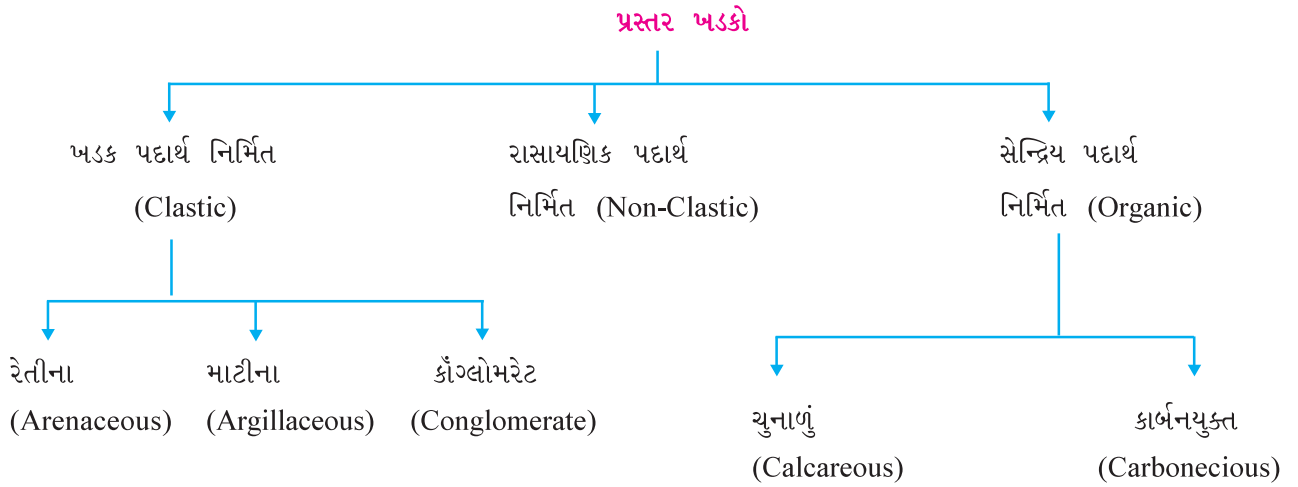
પ્રસ્તર ખડકો

ખડક પદાર્થ નિર્મિત
(Clastic)

રાસાયણિક પદાર્થ
નિર્મિત (Non-Clastic)

સેન્દ્રિય પદાર્થ
નિર્મિત (Organic)

રેતીના
(Arenaceous)

માટીના
(Argillaceous)

કૉંગ્લોમરેટ
(Conglomerate)

ચુનાળું
(Calcareous)

કાર્બનયુક્ત
(Carbonecious)